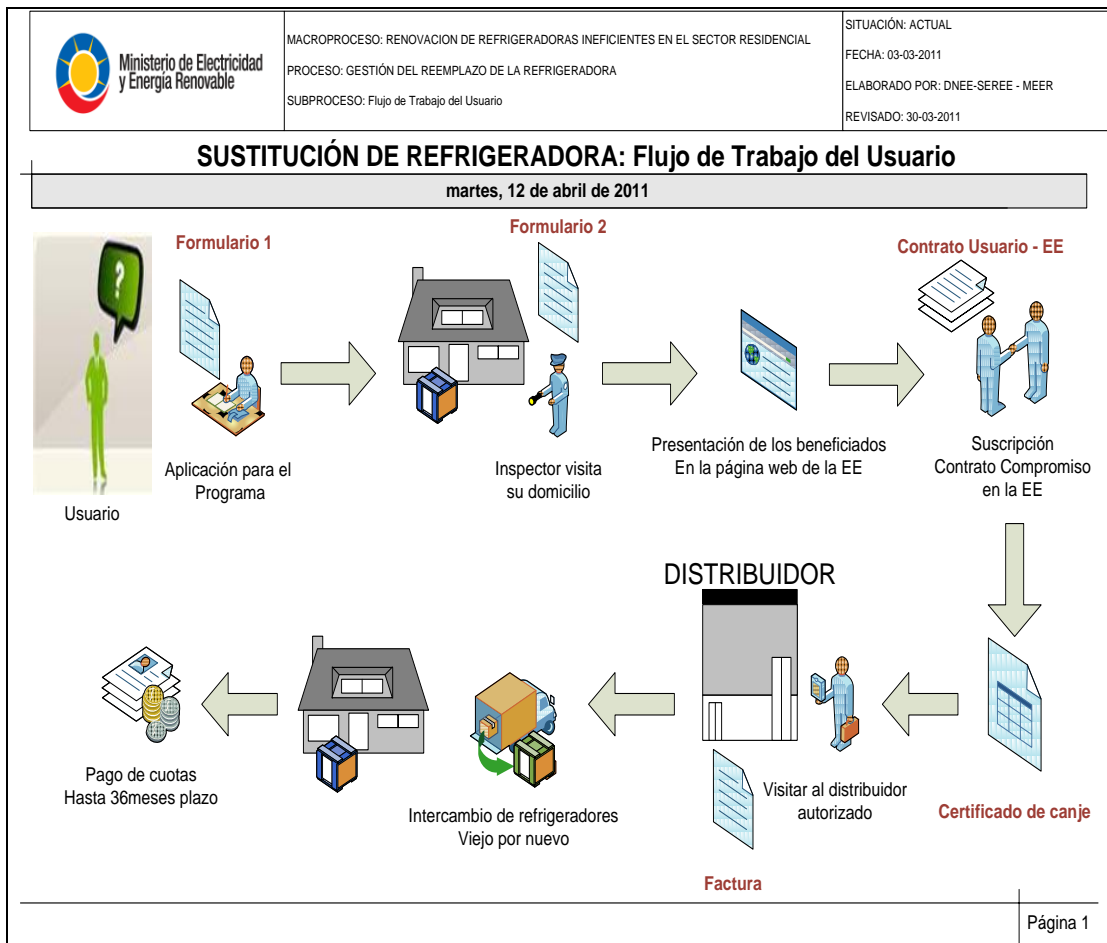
| Ministerio de Electricidad y Energía Renovable | MACROPROCESO: RENOVACION DE REFRIGERADORAS INEFICIENTES EN EL SECTOR RESIDENCIAL<br>PROCESO: GESTIÓN DEL REEMPLAZO DE LA REFRIGERADORA<br>SUBPROCESO: Flujo de Trabajo del Usuario | SITUACIÓN: ACTUAL<br>FECHA: 03-03-2011<br>ELABORADO POR: DNEE-SEREE - MEER<br>REVISADO: 30-03-2011 |
|---|---|---|

SUSTITUCIÓN DE REFRIGERADORA: Flujo de Trabajo del Usuario

martes, 12 de abril de 2011

Usuario

Formulario 1

Aplicación para el Programa

Formulario 2

Inspector visita su domicilio

Presentación de los beneficiados En la página web de la EE

Contrato Usuario - EE

Suscripción Contrato Compromiso en la EE

Certificado de canje

DISTRIBUIDOR

Visitar al distribuidor autorizado

Factura

Intercambio de refrigeradores Viejo por nuevo

Pago de cuotas Hasta 36meses plazo

Página 1